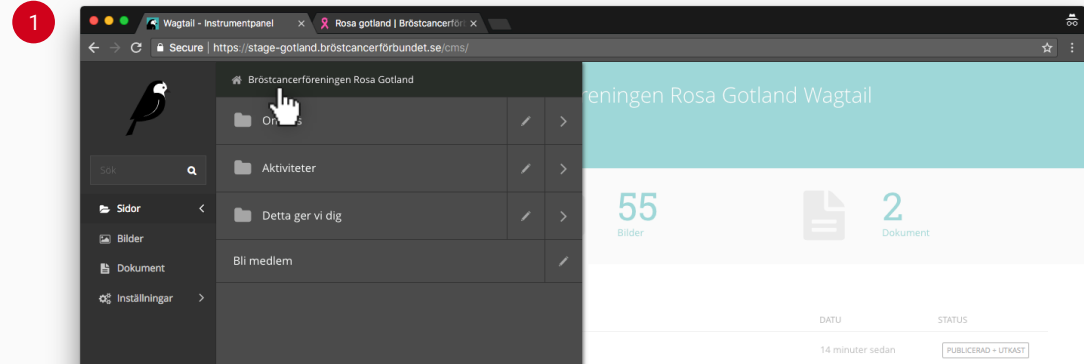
1

Wagtail - Instrumentpanel ×
Rosa gotland | Bröstcancerförer ×

Secure | https://stage-gotland.bröstcancerförbundet.se/cms/

Sök

Sidor
Bilder
Dokument
Inställningar

Bröstcancerföreningen Rosa Gotland

Om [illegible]s
Aktiviteter
Detta ger vi dig
Bli medlem

reningen Rosa Gotland Wagtail

55
Bilder

2
Dokument

DATU
STATUS
14 minuter sedan
PUBLICERAD + UTKAST